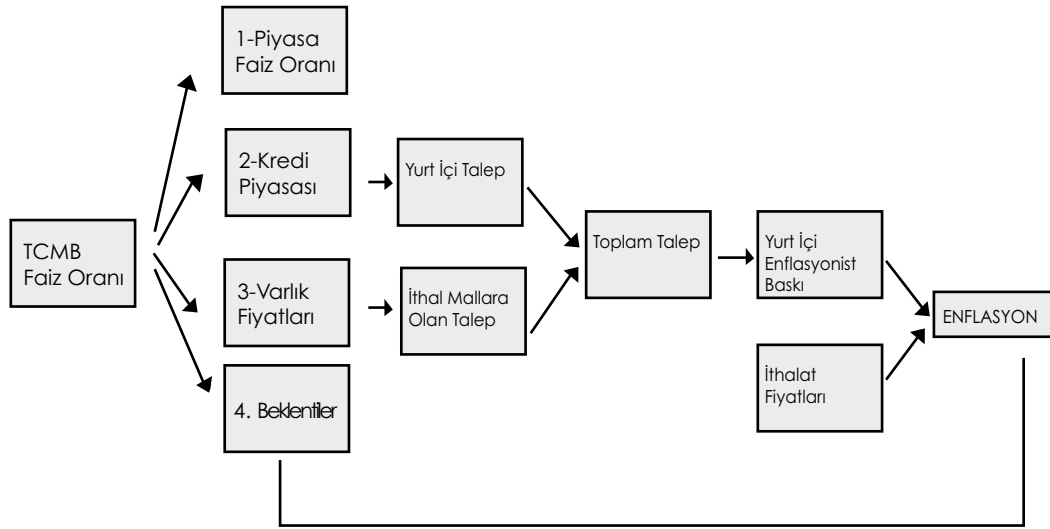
TCMB
Faiz Oranı

1-Piyasa
Faiz Oranı

2-Kredi
Piyasası

3-Varlık
Fiyatları

4. Beklentiler

Yurt İçi Talep

İthal Mallara
Olan Talep

Toplam Talep

Yurt İçi
Enflasyonist
Baskı

İthalat
Fiyatları

ENFLASYON